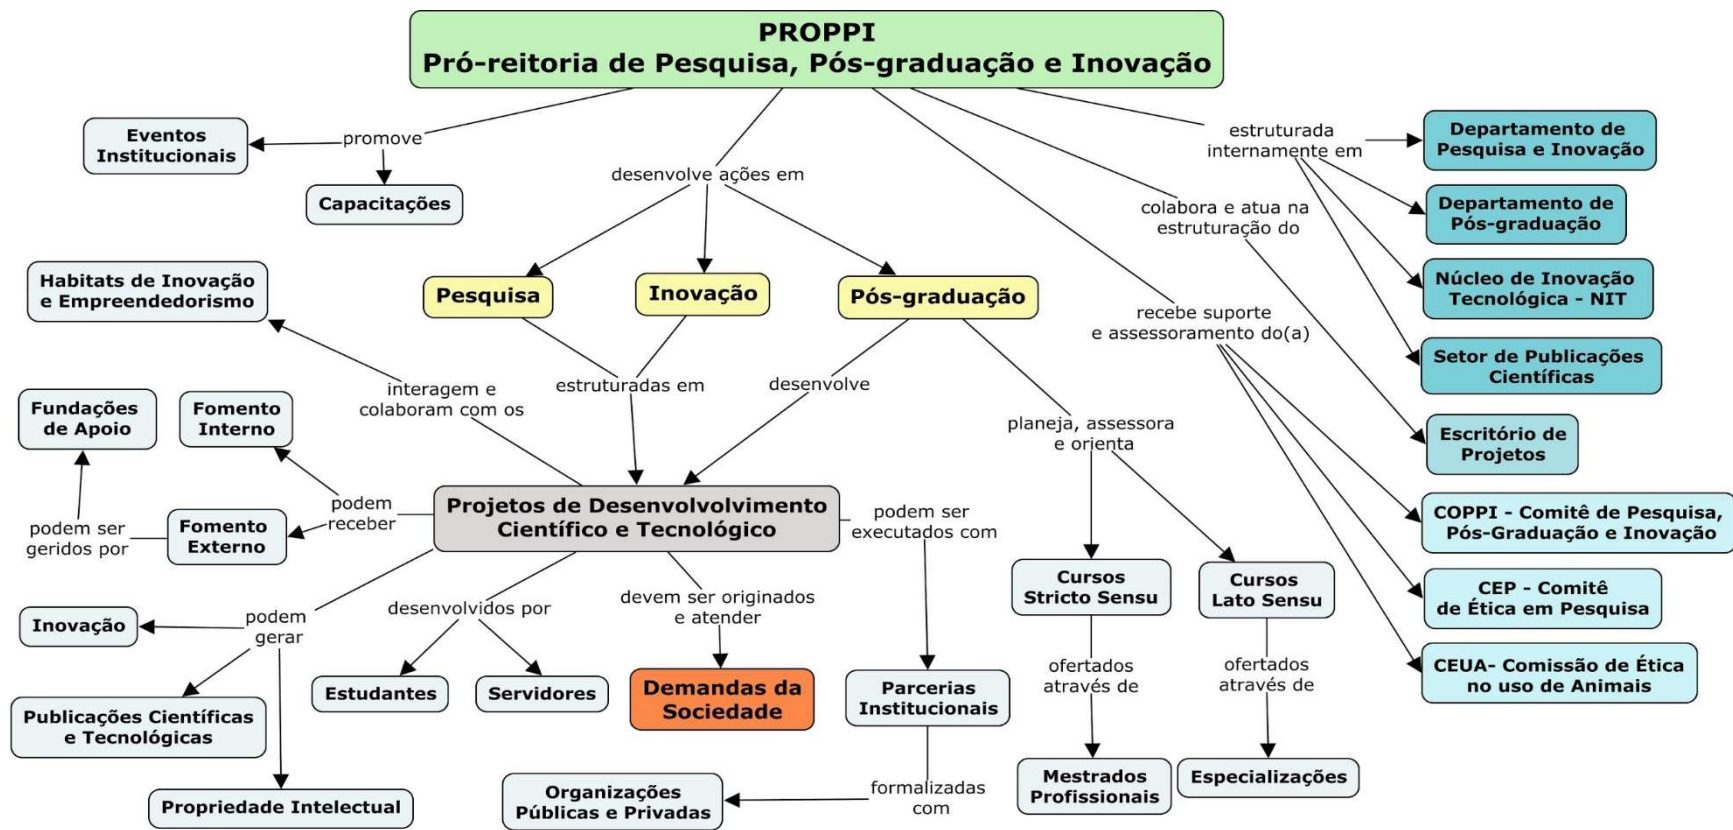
PROPPI
Pró-reitoria de Pesquisa, Pós-graduação e Inovação

promove
Eventos Institucionais
Capacitações

desenvolve ações em
Pesquisa
Inovação
Pós-graduação

estruturada internamente em
Departamento de Pesquisa e Inovação
Departamento de Pós-graduação
Núcleo de Inovação Tecnológica - NIT
Setor de Publicações Científicas

colabora e atua na estruturação do
Escritório de Projetos

recebe suporte e assessoramento do(a)
COPPI - Comitê de Pesquisa, Pós-Graduação e Inovação
CEP - Comitê de Ética em Pesquisa
CEUA- Comissão de Ética no uso de Animais

Habitats de Inovação e Empreendedorismo
interagem e colaboram com os
estruturadas em
desenvolve
planeja, assessora e orienta

Fundações de Apoio
Fomento Interno
podem ser geridos por
Fomento Externo
podem receber

Projetos de Desenvolvimento Científico e Tecnológico

podem ser executados com
Parcerias Institucionais
formalizadas com
Organizações Públicas e Privadas

Cursos Stricto Sensu
ofertados através de
Mestrados Profissionais

Cursos Lato Sensu
ofertados através de
Especializações

podem gerar
Inovação
Publicações Científicas e Tecnológicas
Propriedade Intelectual

desenvolvidos por
Estudantes
Servidores

devem ser originados e atender
Demandas da Sociedade